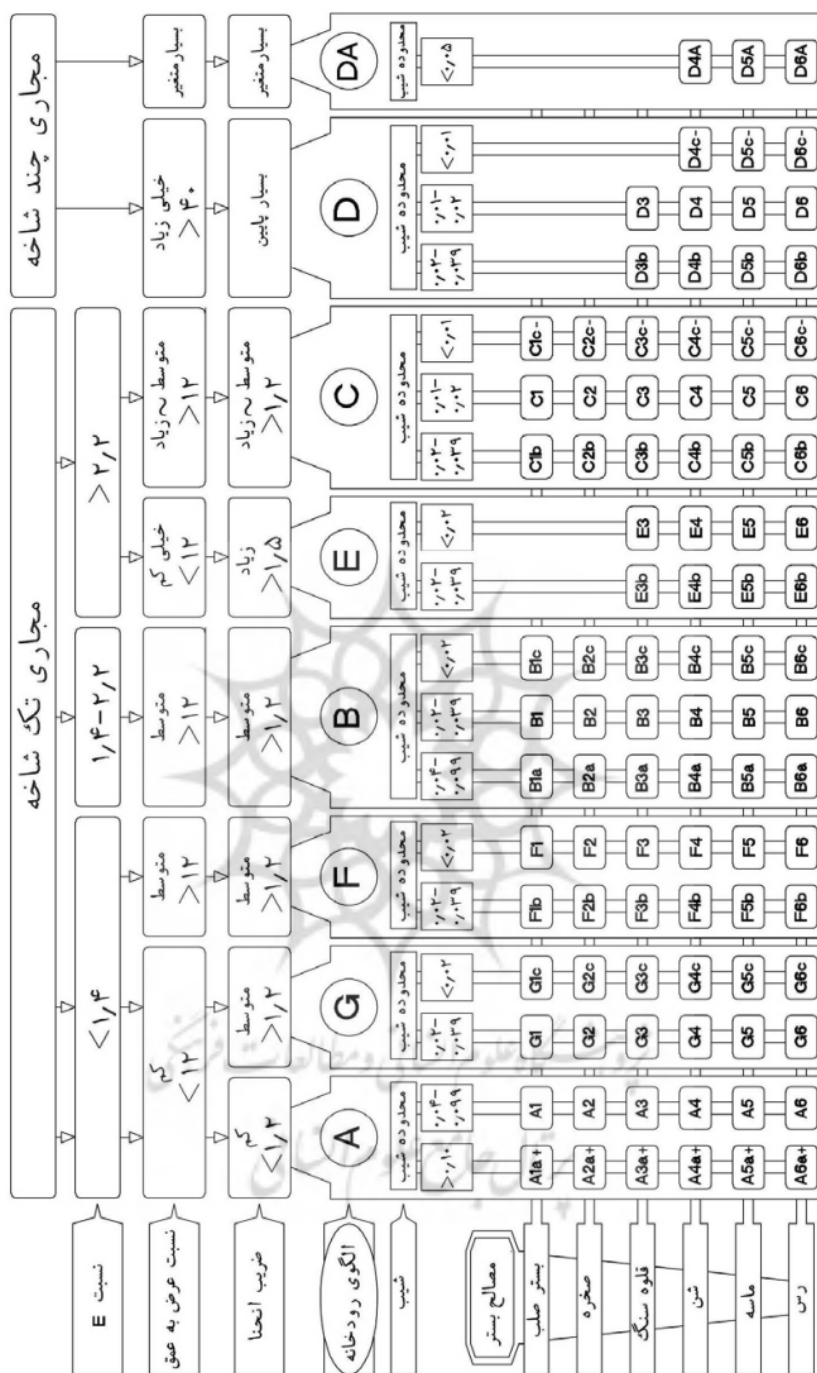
مجاری تک شاخه

مجاری چند شاخه

نسبت E

$<1/4$

$1/4-2/2$

$>2/2$

نسبت عرض به عمق

کم $<12$

متوسط $>12$

متوسط $>12$

خیلی کم $<12$

متوسط به زیاد $>12$

خیلی زیاد $>40$

بسیار متغیر

ضریب انحنا

کم $<1/2$

متوسط $>1/2$

متوسط $>1/2$

متوسط $>1/2$

زیاد $>1/5$

متوسط به زیاد $>1/2$

بسیار پایین

بسیار متغیر

الگوی رودخانه

A

G

F

B

E

C

D

DA

شیب

محدوده شیب

| $>0/10$ | $0/04-0/099$ | $0/02-0/039$ | $<0/02$ | $0/02-0/039$ | $<0/02$ | $0/04-0/099$ | $0/02-0/039$ | $<0/02$ | $0/02-0/039$ | $<0/02$ | $0/02-0/039$ | $0/01-0/02$ | $<0/01$ | $0/02-0/039$ | $0/01-0/02$ | $<0/01$ | $<0/05$ |
|---|---|---|---|---|---|---|---|---|---|---|---|---|---|---|---|---|---|

مصالح بستر

بستر صلب

صخره

قلوه سنگ

شن

ماسه

رس

| A1a+ | A1 | G1 | G1c | F1b | F1 | B1a | B1 | B1c | | | C1b | C1 | C1c- | | | | |
|---|---|---|---|---|---|---|---|---|---|---|---|---|---|---|---|---|---|
| A2a+ | A2 | G2 | G2c | F2b | F2 | B2a | B2 | B2c | | | C2b | C2 | C2c- | | | | |
| A3a+ | A3 | G3 | G3c | F3b | F3 | B3a | B3 | B3c | E3b | E3 | C3b | C3 | C3c- | D3b | D3 | | |
| A4a+ | A4 | G4 | G4c | F4b | F4 | B4a | B4 | B4c | E4b | E4 | C4b | C4 | C4c- | D4b | D4 | D4c- | D4A |
| A5a+ | A5 | G5 | G5c | F5b | F5 | B5a | B5 | B5c | E5b | E5 | C5b | C5 | C5c- | D5b | D5 | D5c- | D5A |
| A6a+ | A6 | G6 | G6c | F6b | F6 | B6a | B6 | B6c | E6b | E6 | C6b | C6 | C6c- | D6b | D6 | D6c- | D6A |